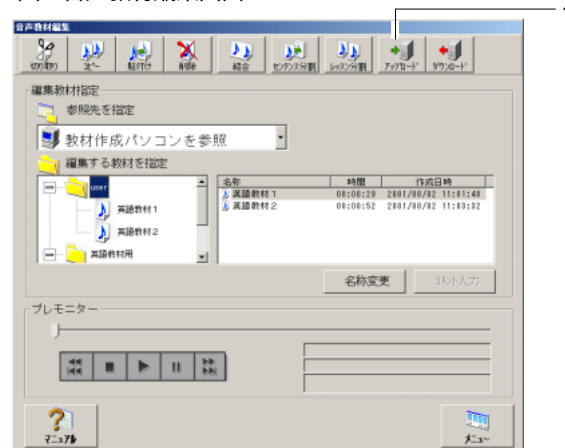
音声教材編集

切り取り
コピー
貼り付け
削除
結合
センテンス分割
レッスン分割
アップロード
ダウンロード

編集教材指定
参照先を指定
教材作成パソコンを参照
編集する教材を指定

user
英語教材1
英語教材2
英語教材用

| 名称 | 時間 | 作成日時 |
|---|---|---|
| 英語教材1 | 00:00:20 | 2001/08/02 11:01:40 |
| 英語教材2 | 00:00:52 | 2001/08/02 11:03:32 |

名称変更
コメント入力

プレモニター

マニュアル
メニュー